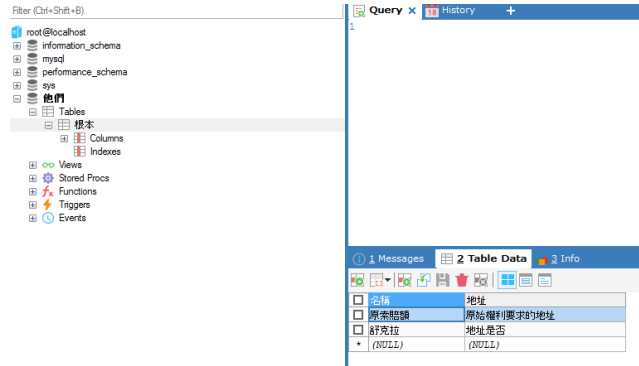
Filter (Ctrl+Shift+B)
root@localhost
information_schema
mysql
performance_schema
sys
他們
Tables
根本
Columns
Indexes
Views
Stored Procs
Functions
Triggers
Events

Query ×
History
+
1

1 Messages
2 Table Data
3 Info

| | 名稱 | 地址 |
|---|---|---|
| ☐ | 原索賠類 | 原始權利要求的地址 |
| ☐ | 舒克拉 | 地址是否 |
| * | (NULL) | (NULL) |